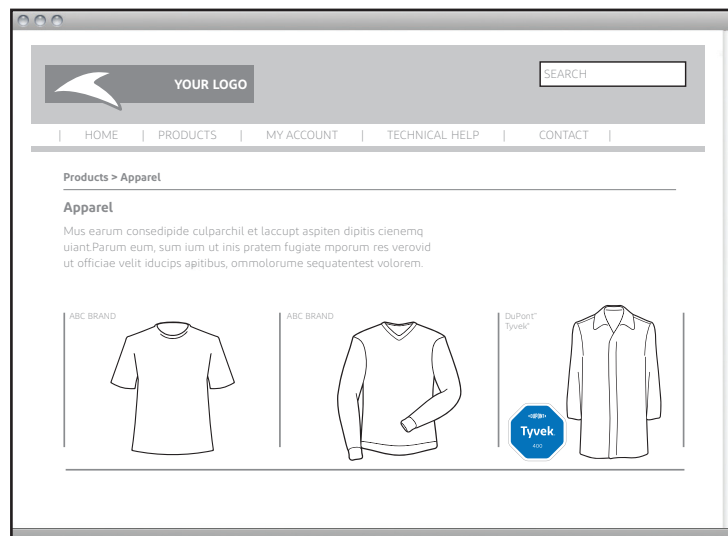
YOUR LOGO

SEARCH

| HOME | PRODUCTS | MY ACCOUNT | TECHNICAL HELP | CONTACT |

Products > Apparel

Apparel

Mus earum consedipide culparchil et laccupt aspiten dipitis cienemq uiant.Parum eum, sum ium ut inis pratem fugiate mporum res verovid ut officiae velit iducips apitibus, ommolorume sequatentest volorem.

ABC BRAND

ABC BRAND

DuPont™ Tyvek®

DUPONT

Tyvek

400